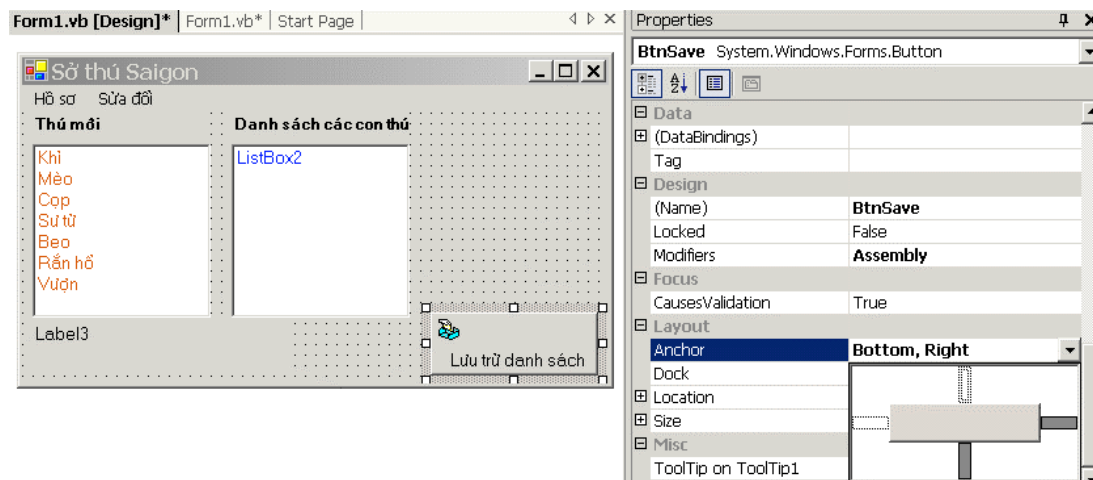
Form1.vb [Design]* | Form1.vb* | Start Page

Sở thú Saigon

Hồ sơ Sửa đổi

Thú mới

Danh sách các con thú

Khỉ
Mèo
Cọp
Sư tử
Beo
Rắn hổ
Vượn

ListBox2

Label3

Lưu trữ danh sách

Properties

BtnSave System.Windows.Forms.Button

| | |
|---|---|
| ⊟ Data | |
| ⊞ (DataBindings) | |
| Tag | |
| ⊟ Design | |
| (Name) | BtnSave |
| Locked | False |
| Modifiers | Assembly |
| ⊟ Focus | |
| CausesValidation | True |
| ⊟ Layout | |
| Anchor | Bottom, Right |
| Dock | |
| ⊞ Location | |
| ⊞ Size | |
| ⊟ Misc | |
| ToolTip on ToolTip1 | |